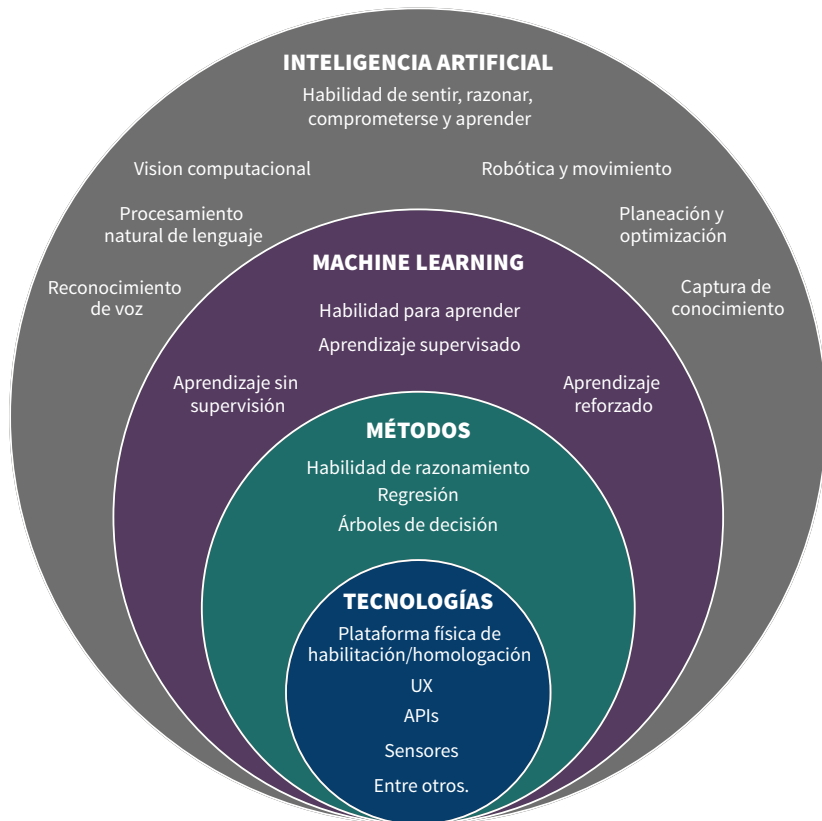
INTELIGENCIA ARTIFICIAL
Habilidad de sentir, razonar, comprometerse y aprender

Vision computacional

Robótica y movimiento

Procesamiento natural de lenguaje

Planeación y optimización

Reconocimiento de voz

Captura de conocimiento

MACHINE LEARNING
Habilidad para aprender
Aprendizaje supervisado

Aprendizaje sin supervisión

Aprendizaje reforzado

MÉTODOS
Habilidad de razonamiento
Regresión
Árboles de decisión

TECNOLOGÍAS
Plataforma física de habilitación/homologación
UX
APIs
Sensores
Entre otros.